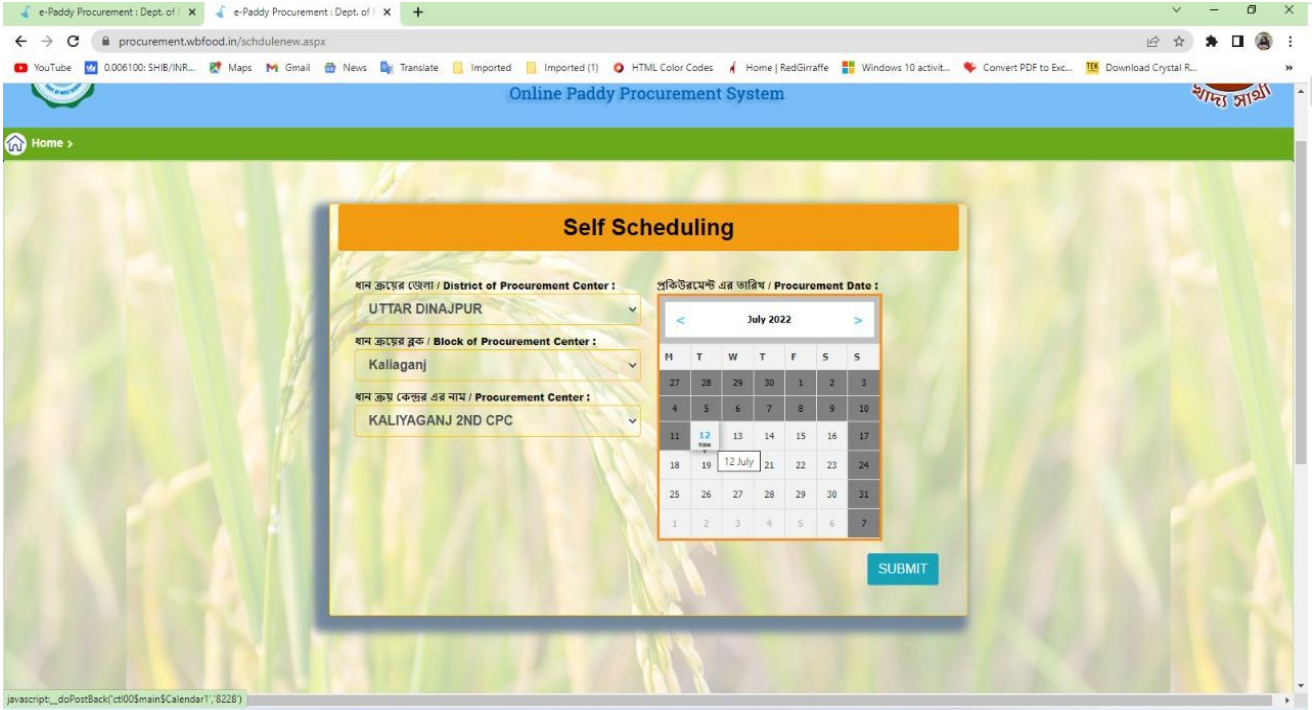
e-Paddy Procurement : Dept. of
e-Paddy Procurement : Dept. of
procurement.wbfood.in/schdulenew.aspx
YouTube 0.006100: SHIB/INR... Maps Gmail News Translate Imported Imported (1) HTML Color Codes Home | RedGirraffe Windows 10 activit... Convert PDF to Exc... Download Crystal R...

Online Paddy Procurement System
খাদ্য সাথী

Home >

Self Scheduling

ধান ক্রয়ের জেলা / District of Procurement Center :
UTTAR DINAJPUR
ধান ক্রয়ের ব্লক / Block of Procurement Center :
Kaliaganj
ধান ক্রয় কেন্দ্রের নাম / Procurement Center :
KALIYAGANJ 2ND CPC

প্রকিউরমেন্ট এর তারিখ / Procurement Date :

| < | | | July 2022 | | | > |
|---|---|---|---|---|---|---|
| M | T | W | T | F | S | S |
| 27 | 28 | 29 | 30 | 1 | 2 | 3 |
| 4 | 5 | 6 | 7 | 8 | 9 | 10 |
| 11 | 12 | 13 | 14 | 15 | 16 | 17 |
| 18 | 19 | 20 | 21 | 22 | 23 | 24 |
| 25 | 26 | 27 | 28 | 29 | 30 | 31 |
| 1 | 2 | 3 | 4 | 5 | 6 | 7 |

12 July

SUBMIT

javascript:__doPostBack('ctl00$main$Calendar1','8228')